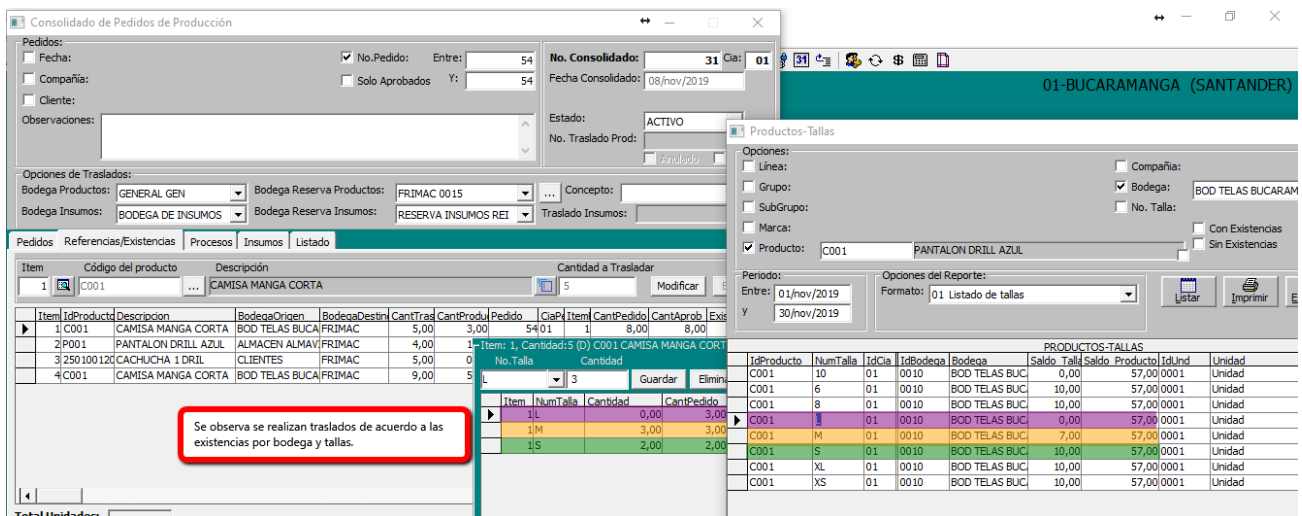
Consolidado de Pedidos de Producción

Pedidos:
Fecha:
Compañía:
Cliente:
Observaciones:
No.Pedido:
Solo Aprobados
Entre: 54
Y: 54

No. Consolidado: 31
Cia: 01
Fecha Consolidado: 08/nov/2019
Estado: ACTIVO
No. Traslado Prod:
Anulado

Opciones de Traslados:
Bodega Productos: GENERAL GEN
Bodega Reserva Productos: FRIMAC 0015
Concepto:
Bodega Insumos: BODEGA DE INSUMOS
Bodega Reserva Insumos: RESERVA INSUMOS REI
Traslado Insumos:

Pedidos | Referencias/Existencias | Procesos | Insumos | Listado

Item: 1
Código del producto: C001
Descripción: CAMISA MANGA CORTA
Cantidad a Trasladar: 5
Modificar

| Item | IdProducto | Descripcion | BodegaOrigen | BodegaDestino | CantTras | CantProdu | Pedido | CiaPe | Item | CantPedido | CantAprob | Exis |
|---|---|---|---|---|---|---|---|---|---|---|---|---|
| 1 | C001 | CAMISA MANGA CORTA | BOD TELAS BUCA | FRIMAC | 5,00 | 3,00 | 54 | 01 | 1 | 8,00 | 8,00 | |
| 2 | P001 | PANTALON DRILL AZUL | ALMACEN ALMAV | FRIMAC | 4,00 | 1 | | | | | | |
| 3 | 250100120 | CACHUCHA 1 DRIL | CLIENTES | FRIMAC | 5,00 | 0 | | | | | | |
| 4 | C001 | CAMISA MANGA CORTA | BOD TELAS BUCA | FRIMAC | 9,00 | 5 | | | | | | |

Item: 1, Cantidad: 5 (D) C001 CAMISA MANGA CORTA
No.Talla: L
Cantidad: 3
Guardar
Elimina

| Item | NumTalla | Cantidad | CantPedido |
|---|---|---|---|
| 1 | L | 0,00 | 3,00 |
| 1 | M | 3,00 | 3,00 |
| 1 | S | 2,00 | 2,00 |

Se observa se realizan traslados de acuerdo a las existencias por bodega y tallas.

Total Unidades:

01-BUCARAMANGA (SANTANDER)

Productos-Tallas
Opciones:
Línea:
Grupo:
SubGrupo:
Marca:
Producto: C001 PANTALON DRILL AZUL
Compañía:
Bodega: BOD TELAS BUCARAM
No. Talla:
Con Existencias
Sin Existencias

Periodo:
Entre: 01/nov/2019
y 30/nov/2019
Opciones del Reporte:
Formato: 01 Listado de tallas
Listar
Imprimir

PRODUCTOS-TALLAS
| IdProducto | NumTalla | IdCia | IdBodega | Bodega | Saldo_Talla | Saldo_Producto | IdUnd | Unidad |
|---|---|---|---|---|---|---|---|---|
| C001 | 10 | 01 | 0010 | BOD TELAS BUC | 0,00 | 57,00 | 0001 | Unidad |
| C001 | 6 | 01 | 0010 | BOD TELAS BUC | 10,00 | 57,00 | 0001 | Unidad |
| C001 | 8 | 01 | 0010 | BOD TELAS BUC | 10,00 | 57,00 | 0001 | Unidad |
| C001 | L | 01 | 0010 | BOD TELAS BUC | 0,00 | 57,00 | 0001 | Unidad |
| C001 | M | 01 | 0010 | BOD TELAS BUC | 7,00 | 57,00 | 0001 | Unidad |
| C001 | S | 01 | 0010 | BOD TELAS BUC | 10,00 | 57,00 | 0001 | Unidad |
| C001 | XL | 01 | 0010 | BOD TELAS BUC | 10,00 | 57,00 | 0001 | Unidad |
| C001 | XS | 01 | 0010 | BOD TELAS BUC | 10,00 | 57,00 | 0001 | Unidad |